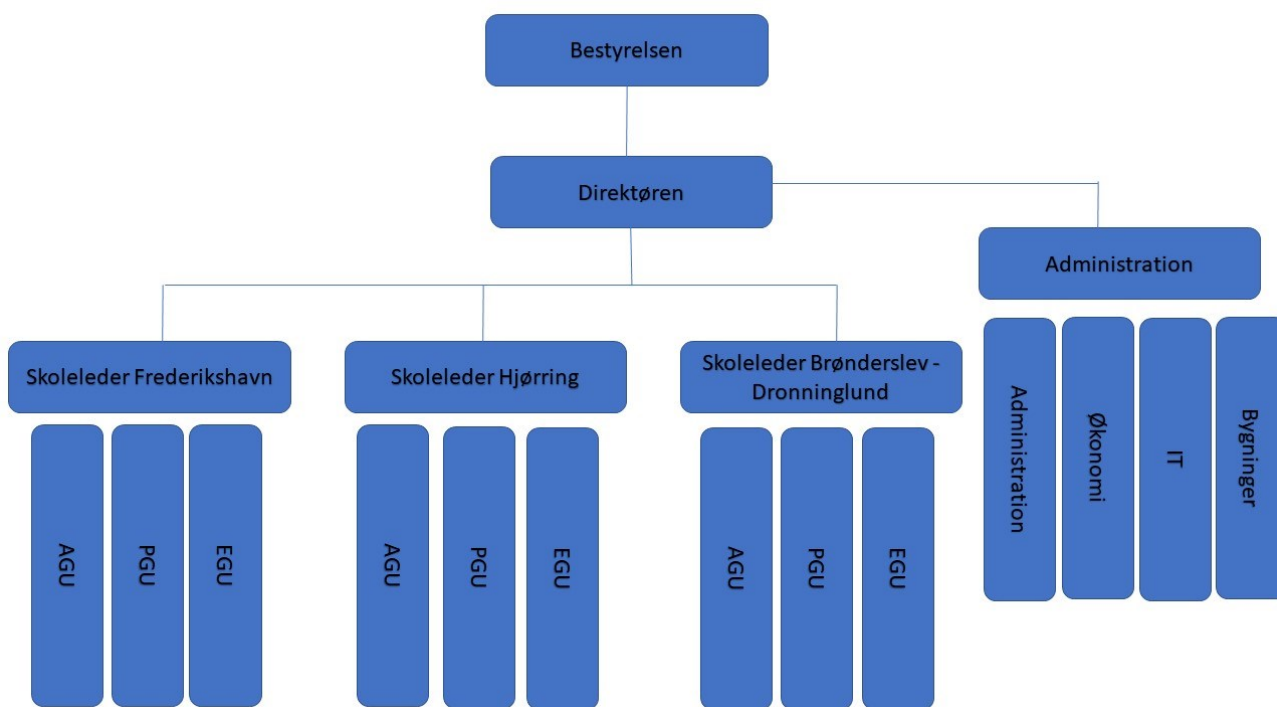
Bestyrelsen

Direktøren

Administration

Skoleleder Frederikshavn

AGU

PGU

EGU

Skoleleder Hjørring

AGU

PGU

EGU

Skoleleder Brønderslev - Dronninglund

AGU

PGU

EGU

Administration

Økonomi

IT

Bygninger